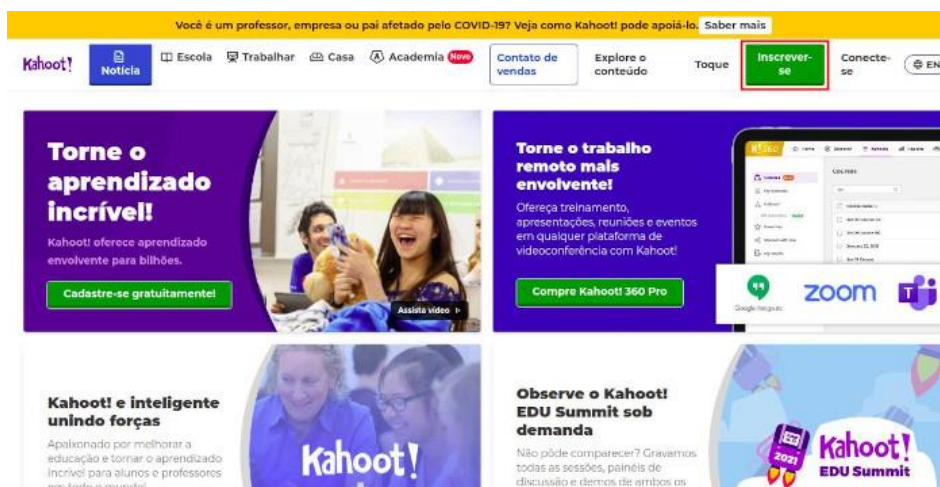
Você é um professor, empresa ou pai afetado pelo COVID-19? Veja como Kahoot pode apoiá-lo. Saber mais

Kahoot! Notícia Escola Trabalhar Casa Academia Novo Contato de vendas Explore o conteúdo Toque Inscrever-se Conecte-se EN

Torne o aprendizado incrível!

Kahoot! oferece aprendizado envolvente para bilhões.

Cadastre-se gratuitamente!

Assista vídeo

Torne o trabalho remoto mais envolvente!

Ofereça treinamento, apresentações, reuniões e eventos em qualquer plataforma de videoconferência com Kahoot!

Compre Kahoot! 360 Pro

Google Hangouts zoom

Kahoot! e inteligente unindo forças

Apaixonado por melhorar a educação e tornar o aprendizado incrível para alunos e professores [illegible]

Kahoot!

Observe o Kahoot! EDU Summit sob demanda

Não pôde comparecer? Gravamos todas as sessões, painéis de discussão e demos de ambos os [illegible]

2021 Kahoot! EDU Summit